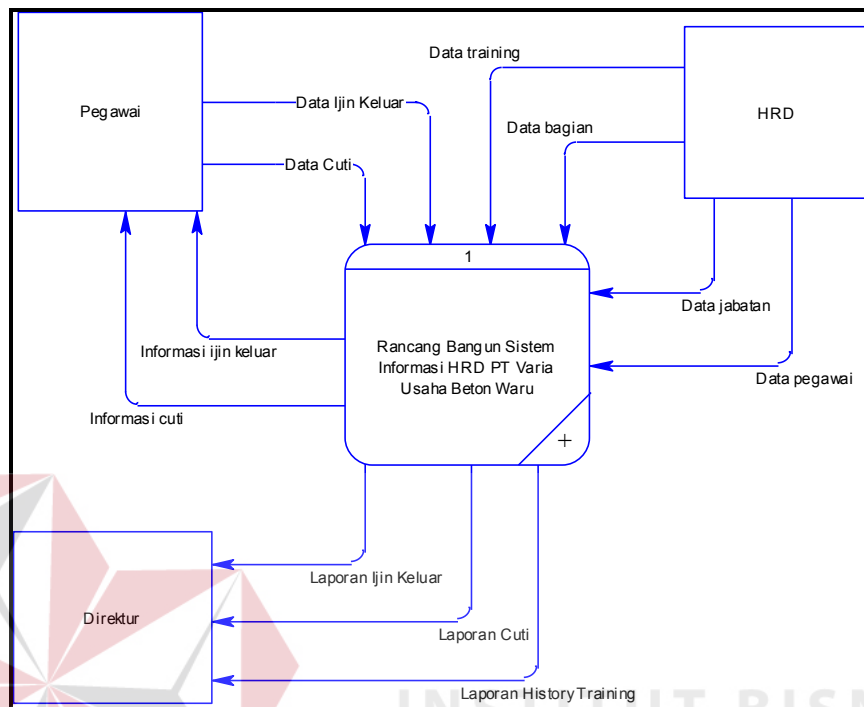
Pegawai

Data Ijin Keluar

Data Cuti

Data training

Data bagian

HRD

1

Rancang Bangun Sistem Informasi HRD PT Varia Usaha Beton Waru

Data jabatan

Data pegawai

Informasi ijin keluar

Informasi cuti

Direktur

Laporan Ijin Keluar

Laporan Cuti

Laporan History Training

INSTITUT BISN